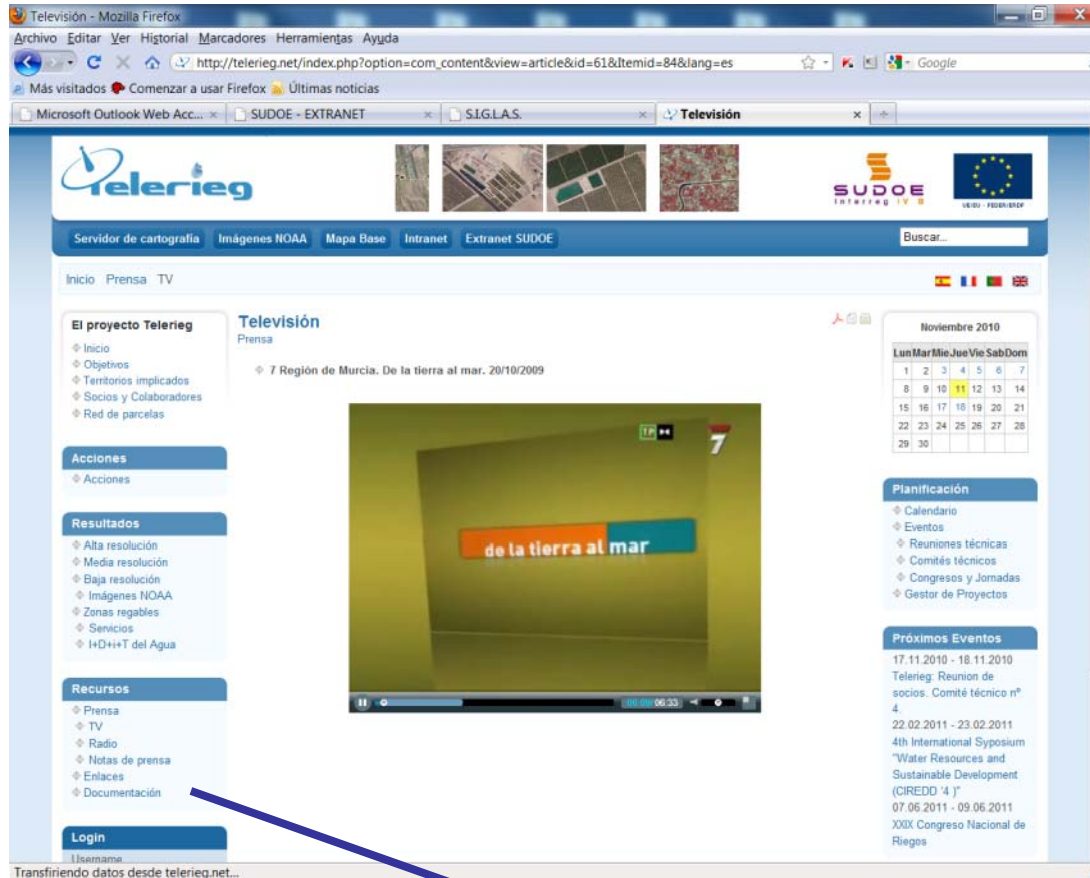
Televisión - Mozilla Firefox

Archivo Editar Ver Historial Marcadores Herramientas Ayuda

http://telerieg.net/index.php?option=com_content&view=article&id=61&Itemid=84&lang=es

Google

Más visitados Comenzar a usar Firefox Últimas noticias

Microsoft Outlook Web Acc... × SUDOE - EXTRANET × S.I.G.L.A.S. × Televisión ×

Telerieg

SUDOE Interreg IV B

UE/EU - FEDER/ERDF

Servidor de cartografía Imágenes NOAA Mapa Base Intranet Extranet SUDOE

Buscar...

Inicio Prensa TV

El proyecto Telerieg
Inicio
Objetivos
Territorios implicados
Socios y Colaboradores
Red de parcelas

Acciones
Acciones

Resultados
Alta resolución
Media resolución
Baja resolución
Imágenes NOAA
Zonas regables
Servicios
I+D+i+T del Agua

Recursos
Prensa
TV
Radio
Notas de prensa
Enlaces
Documentación

Login
Username

Televisión
Prensa

7 Región de Murcia. De la tierra al mar. 20/10/2009

TP 7

de la tierra al mar

00:00 06:33

Noviembre 2010

| Lun | Mar | Mie | Jue | Vie | Sab | Dom |
|---|---|---|---|---|---|---|
| 1 | 2 | 3 | 4 | 5 | 6 | 7 |
| 8 | 9 | 10 | 11 | 12 | 13 | 14 |
| 15 | 16 | 17 | 18 | 19 | 20 | 21 |
| 22 | 23 | 24 | 25 | 26 | 27 | 28 |
| 29 | 30 | | | | | |

Planificación
Calendario
Eventos
Reuniones técnicas
Comités técnicos
Congresos y Jornadas
Gestor de Proyectos

Próximos Eventos
17.11.2010 - 18.11.2010
Telerieg: Reunion de socios. Comité técnico nº 4.
22.02.2011 - 23.02.2011
4th International Syposium "Water Resources and Sustainable Development (CIREDD '4 )"
07.06.2011 - 09.06.2011
XXIX Congreso Nacional de Riegos

Transfiriendo datos desde telerieg.net...